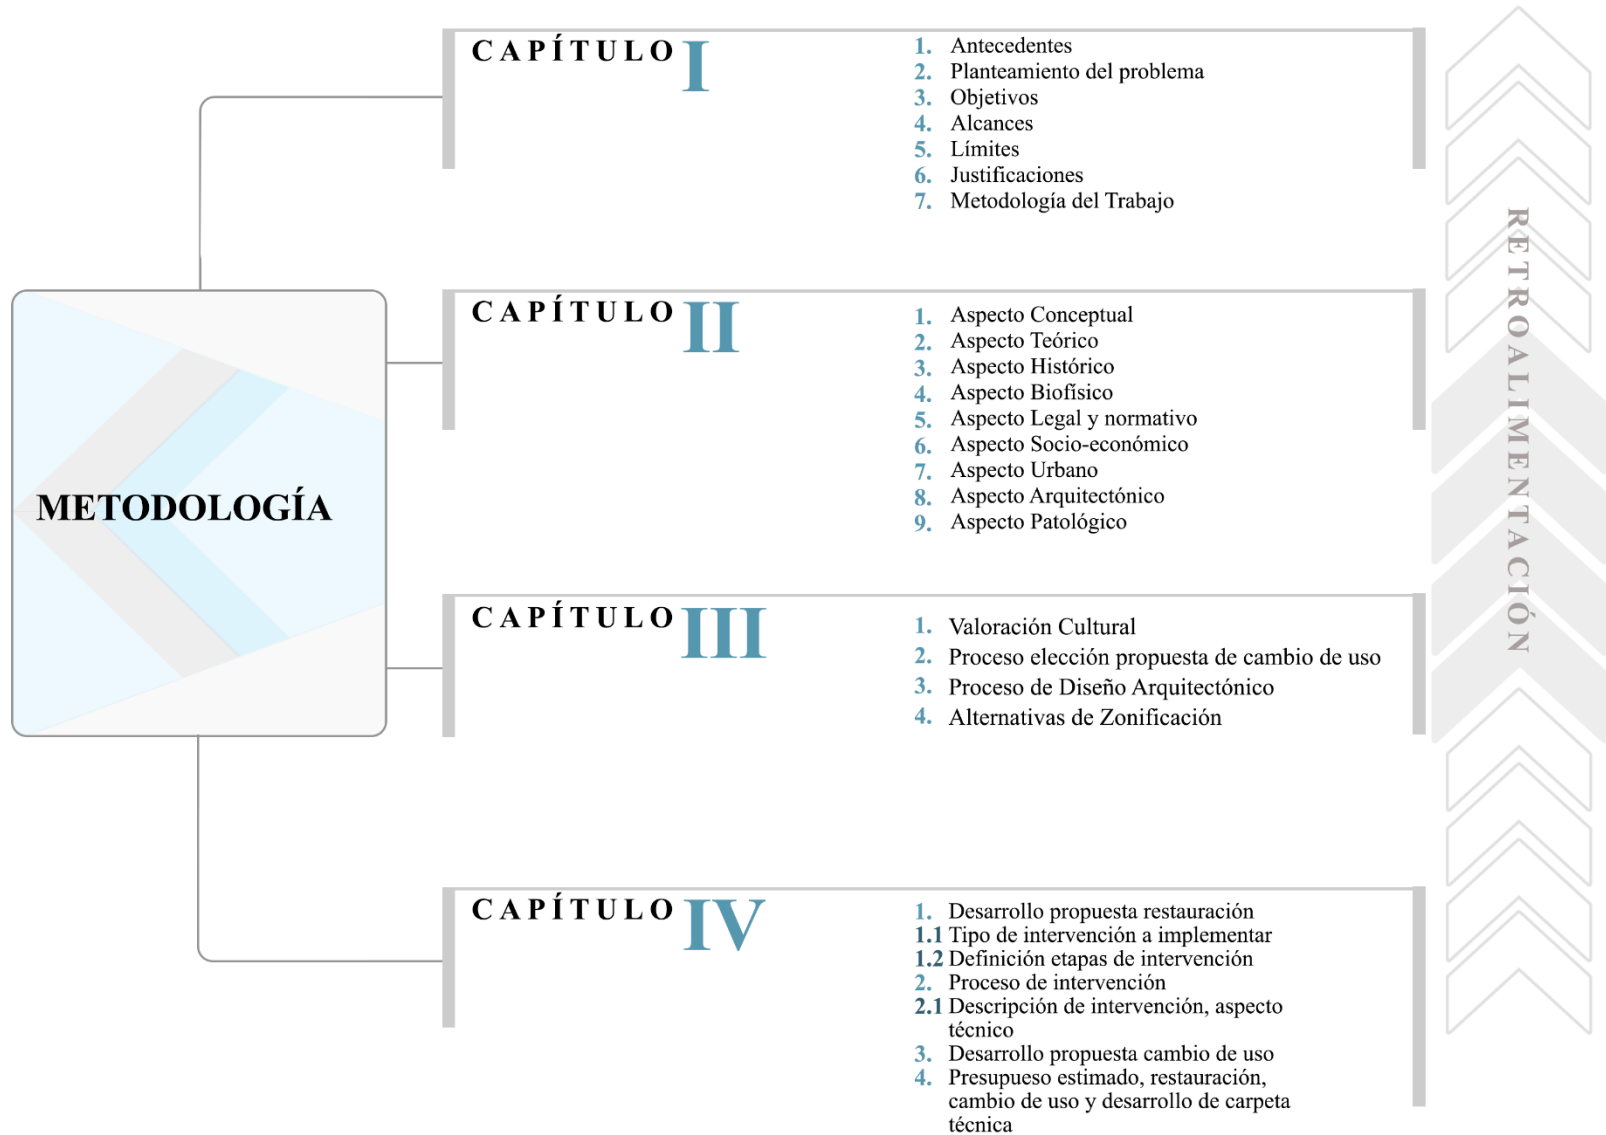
METODOLOGÍA

CAPÍTULO I

1. Antecedentes
2. Planteamiento del problema
3. Objetivos
4. Alcances
5. Límites
6. Justificaciones
7. Metodología del Trabajo

CAPÍTULO II

1. Aspecto Conceptual
2. Aspecto Teórico
3. Aspecto Histórico
4. Aspecto Biofísico
5. Aspecto Legal y normativo
6. Aspecto Socio-económico
7. Aspecto Urbano
8. Aspecto Arquitectónico
9. Aspecto Patológico

CAPÍTULO III

1. Valoración Cultural
2. Proceso elección propuesta de cambio de uso
3. Proceso de Diseño Arquitectónico
4. Alternativas de Zonificación

CAPÍTULO IV

1. Desarrollo propuesta restauración
1.1 Tipo de intervención a implementar
1.2 Definición etapas de intervención
2. Proceso de intervención
2.1 Descripción de intervención, aspecto técnico
3. Desarrollo propuesta cambio de uso
4. Presupueso estimado, restauración, cambio de uso y desarrollo de carpeta técnica

RETROALIMENTACIÓN